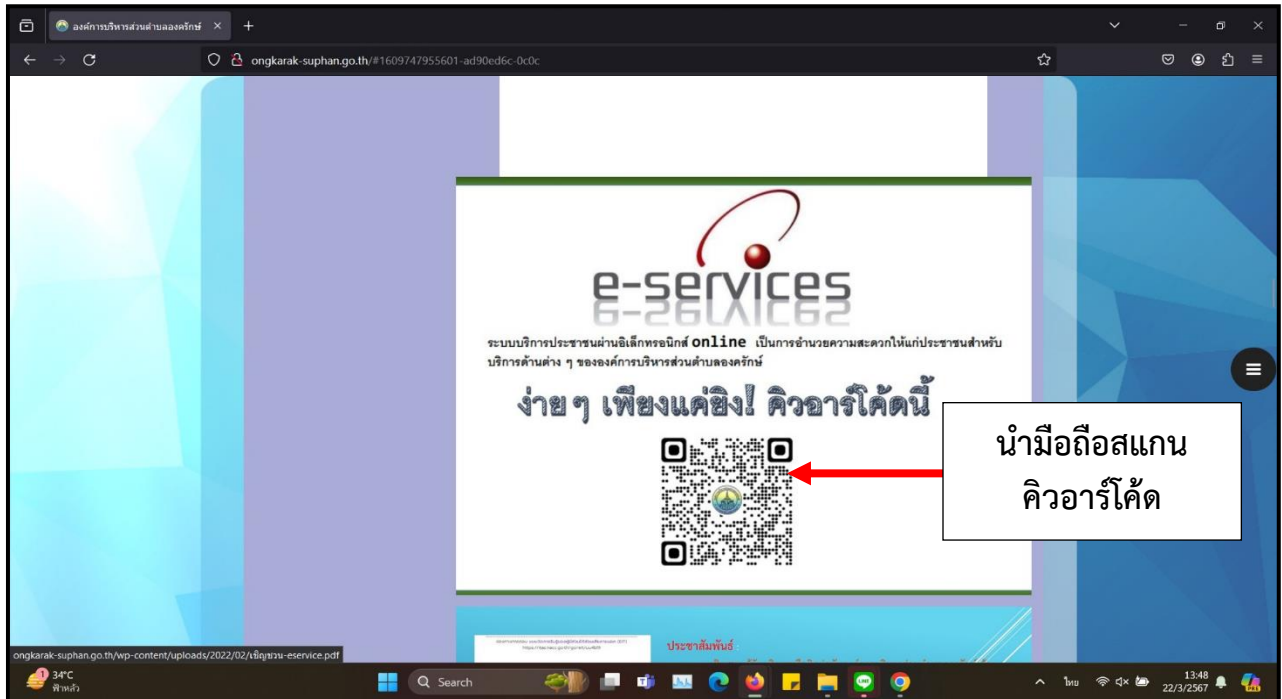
องค์การบริหารส่วนตำบลองครักษ์ ×

ongkarak-suphan.go.th/#1609747955601-ad90ed6c-0c0c

e-services

ระบบบริการประชาชนผ่านอิเล็กทรอนิกส์ online เป็นการอำนวยความสะดวกให้แก่ประชาชนสำหรับบริการด้านต่าง ๆ ขององค์การบริหารส่วนตำบลองครักษ์

ง่าย ๆ เพียงแค่ยิง! คิวอาร์โค้ดนี้

นำมือถือสแกน คิวอาร์โค้ด

ประชาสัมพันธ์

ongkarak-suphan.go.th/wp-content/uploads/2022/02/เชิญชวน-eservice.pdf

34°C ฟ้าหลัว

Search

ไทย

13:48 22/3/2567